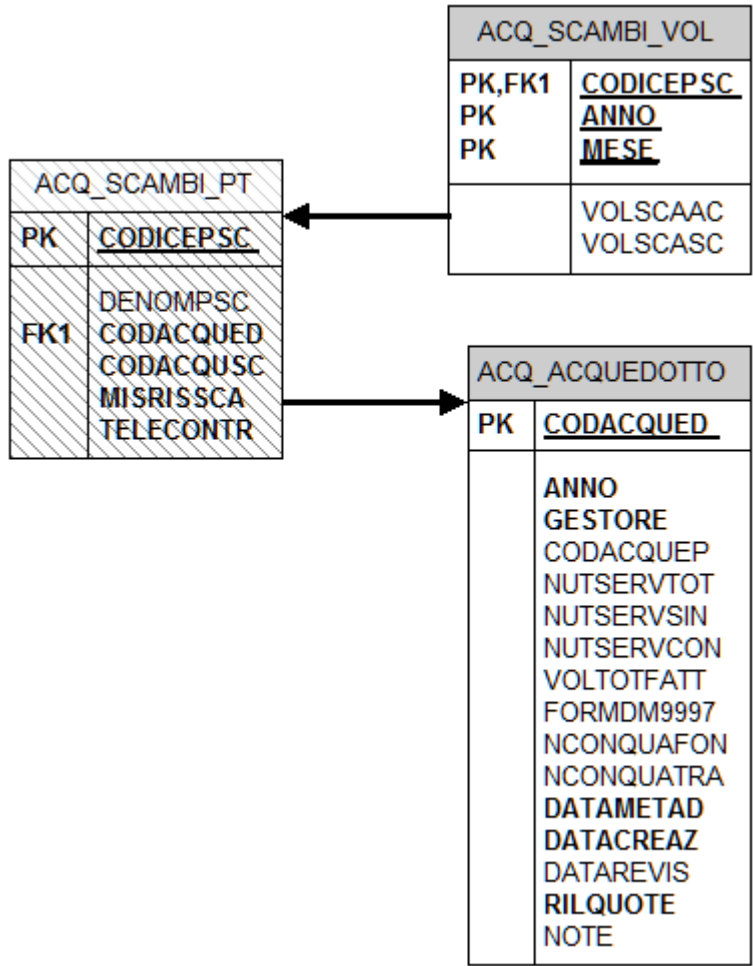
ACQ_SCAMBI_VOL

| | |
|---|---|
| PK,FK1<br>PK<br>PK | CODICEPSC<br>ANNO<br>MESE |
| | VOLSCAAC<br>VOLSCASC |

ACQ_SCAMBI_PT

| | |
|---|---|
| PK | CODICEPSC |
| FK1 | DENOMPSC<br>CODACQUED<br>CODACQUSC<br>MISRISSCA<br>TELECONTR |

ACQ_ACQUEDOTTO

| | |
|---|---|
| PK | CODACQUED |
| | ANNO<br>GESTORE<br>CODACQUEP<br>NUTSERVTOT<br>NUTSERVSIN<br>NUTSERVCON<br>VOLTOTFATT<br>FORMDM9997<br>NCONQUAFON<br>NCONQUATRA<br>DATAMETAD<br>DATACREAZ<br>DATAREVIS<br>RILQUOTE<br>NOTE |